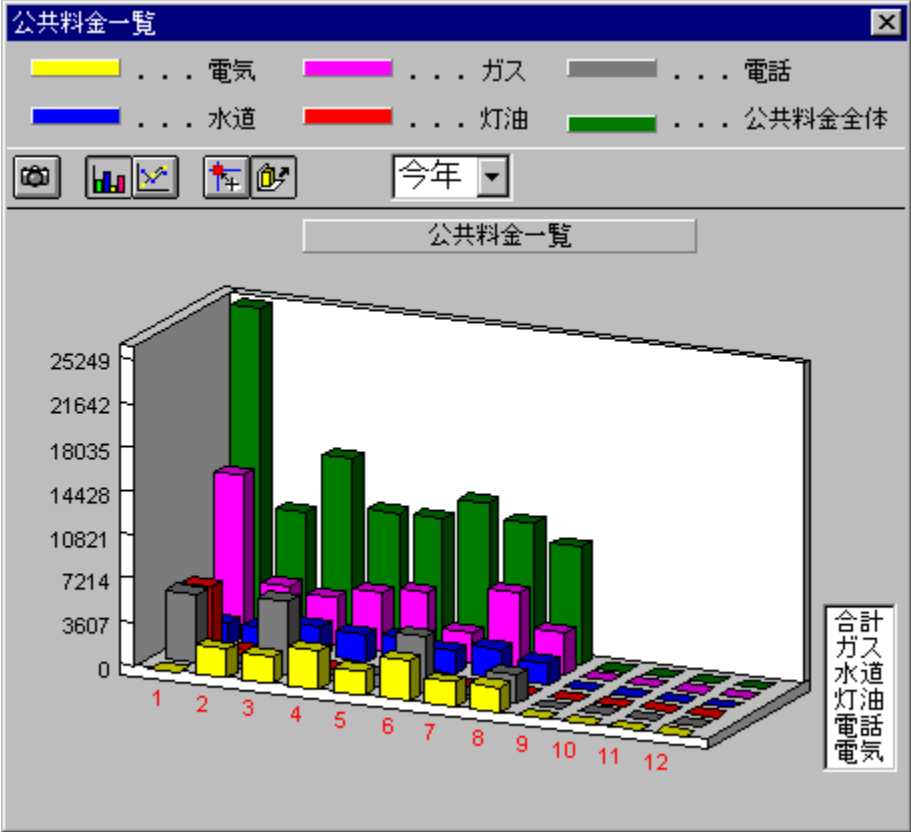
公共料金一覧

. . . 電気
. . . ガス
. . . 電話
. . . 水道
. . . 灯油
. . . 公共料金全体

今年

公共料金一覧

25249
21642
18035
14428
10821
7214
3607
0

1
2
3
4
5
6
7
8
9
10
11
12

合計
ガス
水道
灯油
電話
電気